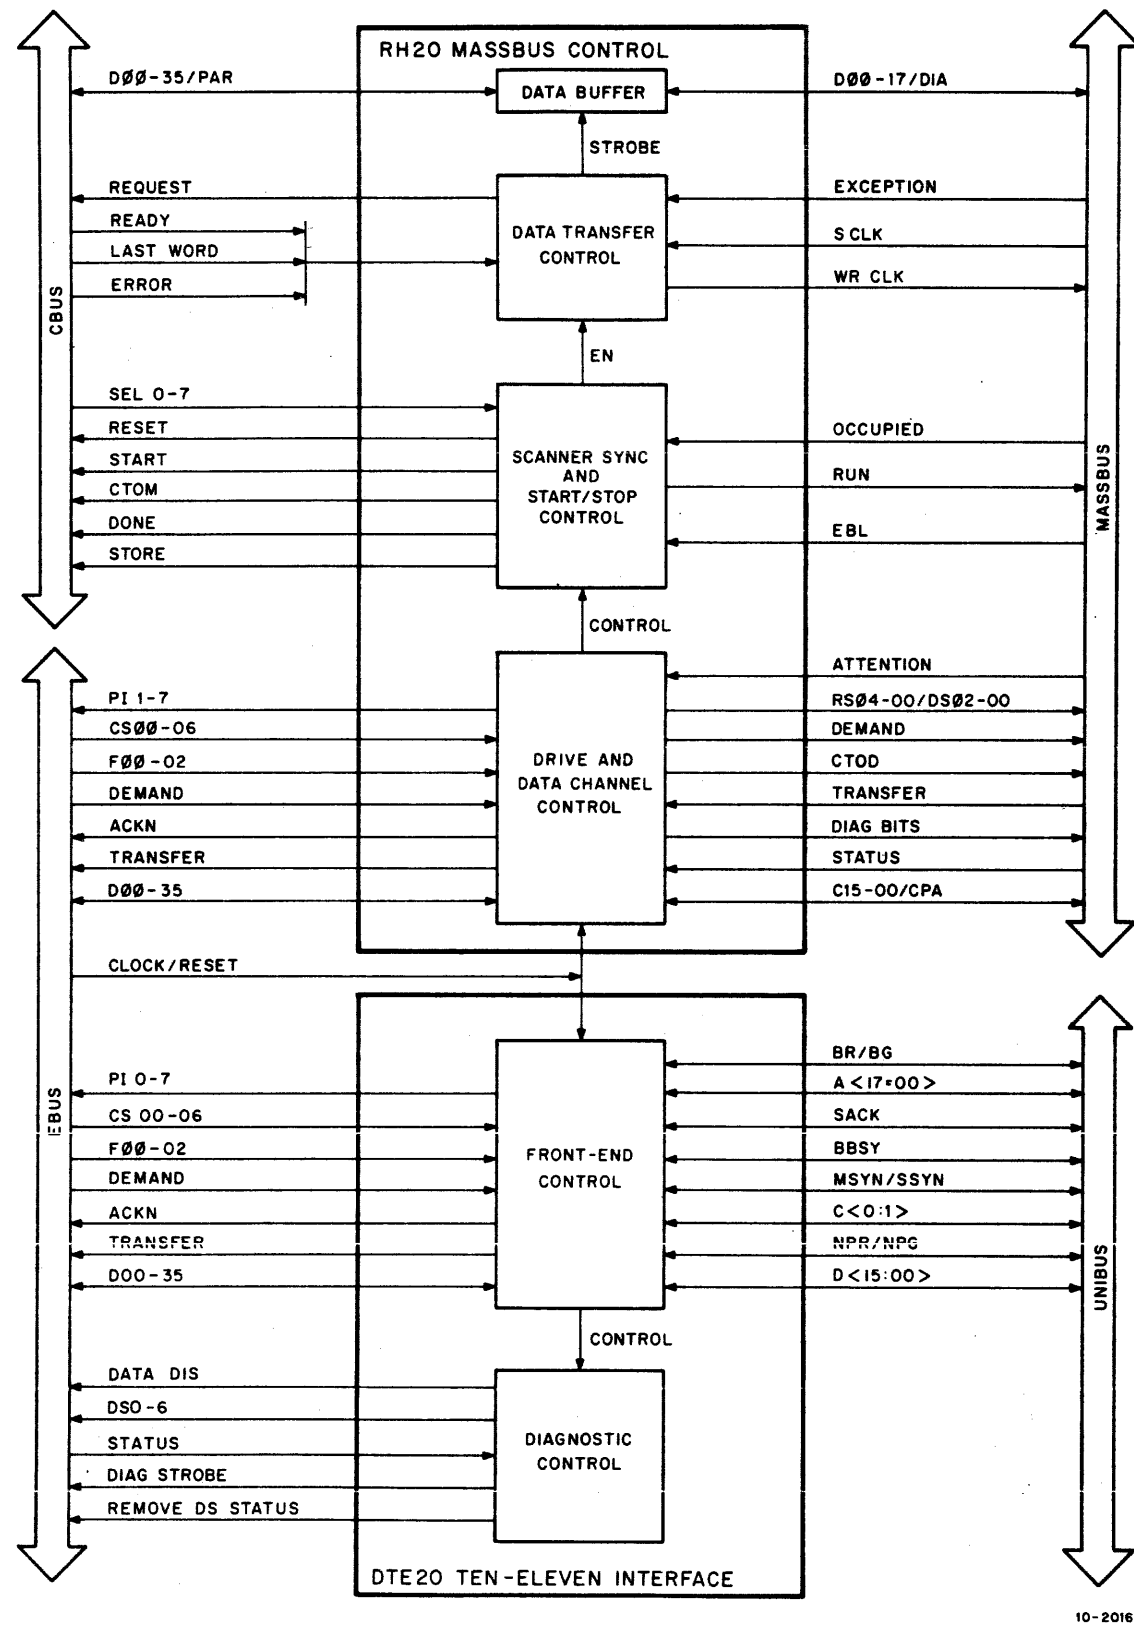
RH20 MASSBUS CONTROL

DØØ-35/PAR
DATA BUFFER
DØØ-17/DIA
STROBE
REQUEST
EXCEPTION
READY
LAST WORD
ERROR
DATA TRANSFER CONTROL
S CLK
WR CLK
CBUS
EN
SEL 0-7
RESET
START
CTOM
DONE
STORE
SCANNER SYNC AND START/STOP CONTROL
OCCUPIED
RUN
EBL
MASSBUS
CONTROL
ATTENTION
PI 1-7
RSØ4-00/DSØ2-00
CSØØ-06
DEMAND
FØØ-02
CTOD
DEMAND
TRANSFER
ACKN
DIAG BITS
TRANSFER
STATUS
DØØ-35
C15-00/CPA
DRIVE AND DATA CHANNEL CONTROL
CLOCK/RESET
BR/BG
PI 0-7
A<17=00>
CS 00-06
SACK
FØØ-02
BBSY
DEMAND
MSYN/SSYN
ACKN
C<0:1>
TRANSFER
NPR/NPG
D00-35
D<15:00>
FRONT-END CONTROL
EBUS
UNIBUS
CONTROL
DATA DIS
DSO-6
STATUS
DIAG STROBE
REMOVE DS STATUS
DIAGNOSTIC CONTROL
DTE20 TEN-ELEVEN INTERFACE

10-2016